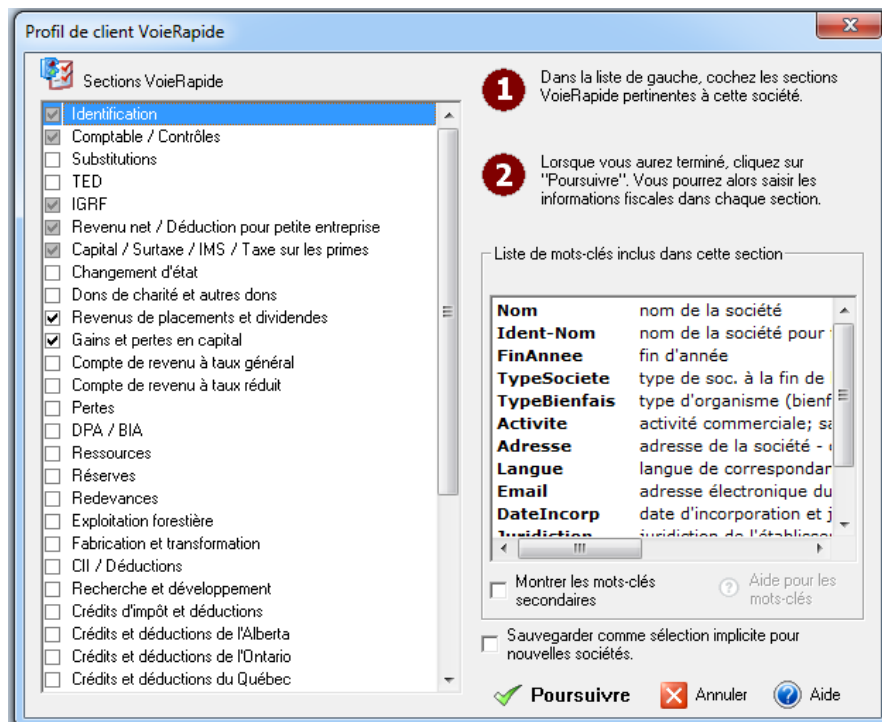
Profil de client VoieRapide

Sections VoieRapide

Identification
Comptable / Contrôles
Substitutions
TED
IGRF
Revenu net / Déduction pour petite entreprise
Capital / Surtaxe / IMS / Taxe sur les primes
Changement d'état
Dons de charité et autres dons
Revenus de placements et dividendes
Gains et pertes en capital
Compte de revenu à taux général
Compte de revenu à taux réduit
Pertes
DPA / BIA
Ressources
Réserves
Redevances
Exploitation forestière
Fabrication et transformation
CII / Déductions
Recherche et développement
Crédits d'impôt et déductions
Crédits et déductions de l'Alberta
Crédits et déductions de l'Ontario
Crédits et déductions du Québec

1 Dans la liste de gauche, cochez les sections VoieRapide pertinentes à cette société.

2 Lorsque vous aurez terminé, cliquez sur "Poursuivre". Vous pourrez alors saisir les informations fiscales dans chaque section.

Liste de mots-clés inclus dans cette section

| | |
|---|---|
| Nom | nom de la société |
| Ident-Nom | nom de la société pour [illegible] |
| FinAnnee | fin d'année |
| TypeSociete | type de soc. à la fin de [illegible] |
| TypeBienfais | type d'organisme (bienf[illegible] |
| Activite | activité commerciale; sa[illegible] |
| Adresse | adresse de la société - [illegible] |
| Langue | langue de correspondar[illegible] |
| Email | adresse électronique du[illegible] |
| DateIncorp | date d'incorporation et j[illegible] |
| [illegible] | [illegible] |

Montrer les mots-clés secondaires

Aide pour les mots-clés

Sauvegarder comme sélection implicite pour nouvelles sociétés.

Poursuivre Annuler Aide